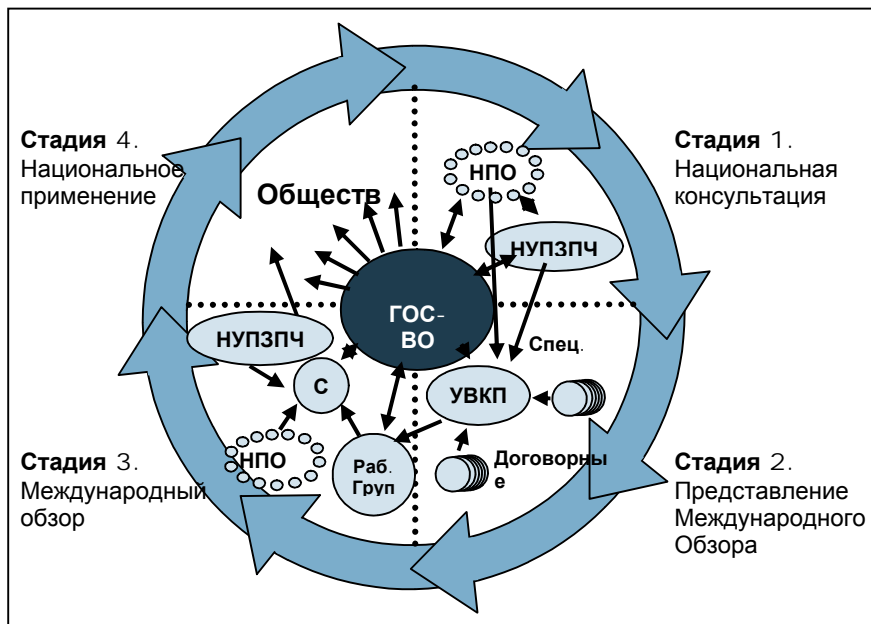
Стадия 4.
Национальное применение

Стадия 1.
Национальная консультация

Обществ

НПО

НУПЗПЧ

ГОС-ВО

НУПЗПЧ

Спец.

С

УВКП

НПО

Раб. Груп

Договорные

Стадия 3.
Международный обзор

Стадия 2.
Представление Международного Обзора